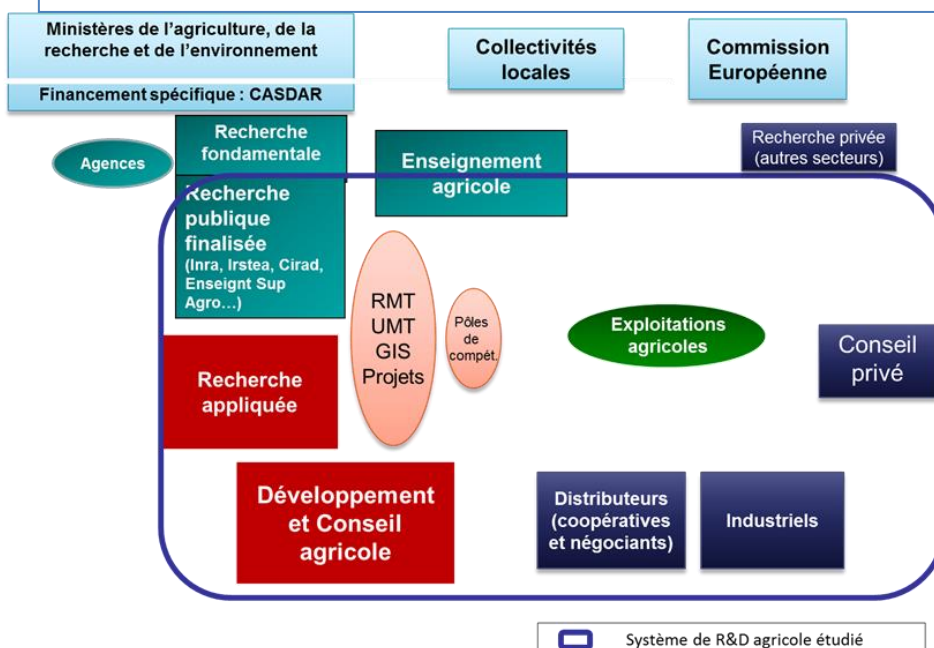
Ministères de l'agriculture, de la recherche et de l'environnement

Financement spécifique : CASDAR

Collectivités locales

Commission Européenne

Agences

Recherche fondamentale

Enseignement agricole

Recherche privée (autres secteurs)

Recherche publique finalisée (Inra, Irstea, Cirad, Enseignt Sup Agro…)

RMT UMT GIS Projets

Pôles de compét.

Exploitations agricoles

Conseil privé

Recherche appliquée

Développement et Conseil agricole

Distributeurs (coopératives et négociants)

Industriels

Système de R&D agricole étudié